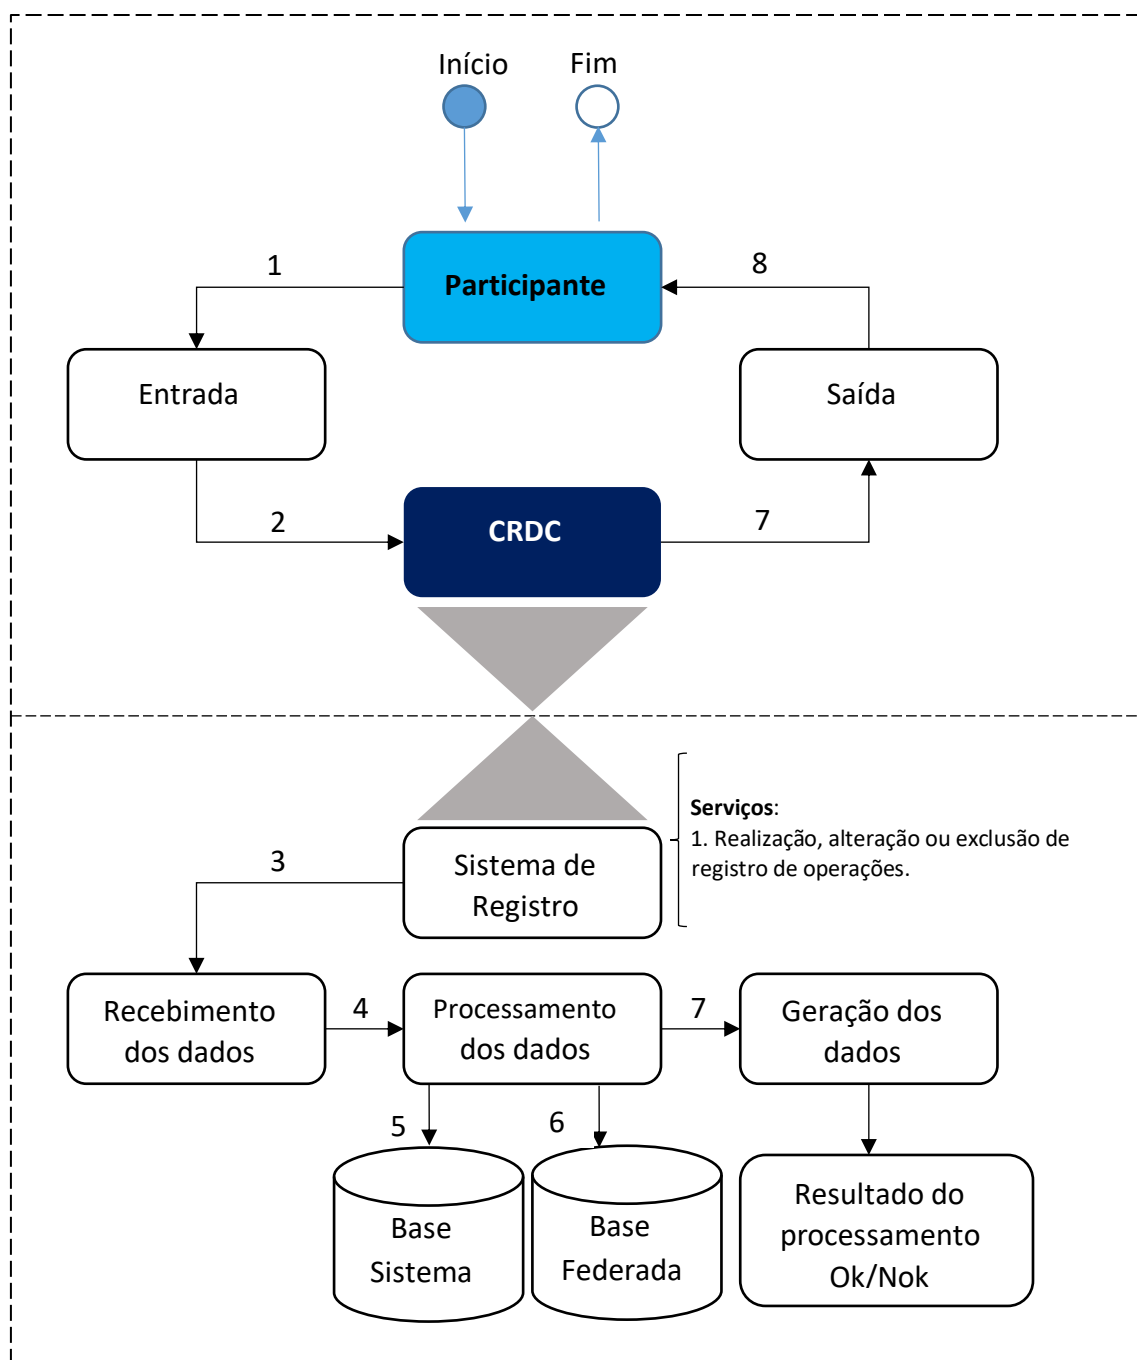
Início

Fim

1

Participante

8

Entrada

Saída

2

CRDC

7

Serviços:
1. Realização, alteração ou exclusão de registro de operações.

3

Sistema de Registro

Recebimento dos dados

4

Processamento dos dados

7

Geração dos dados

5

6

Base Sistema

Base Federada

Resultado do processamento Ok/Nok